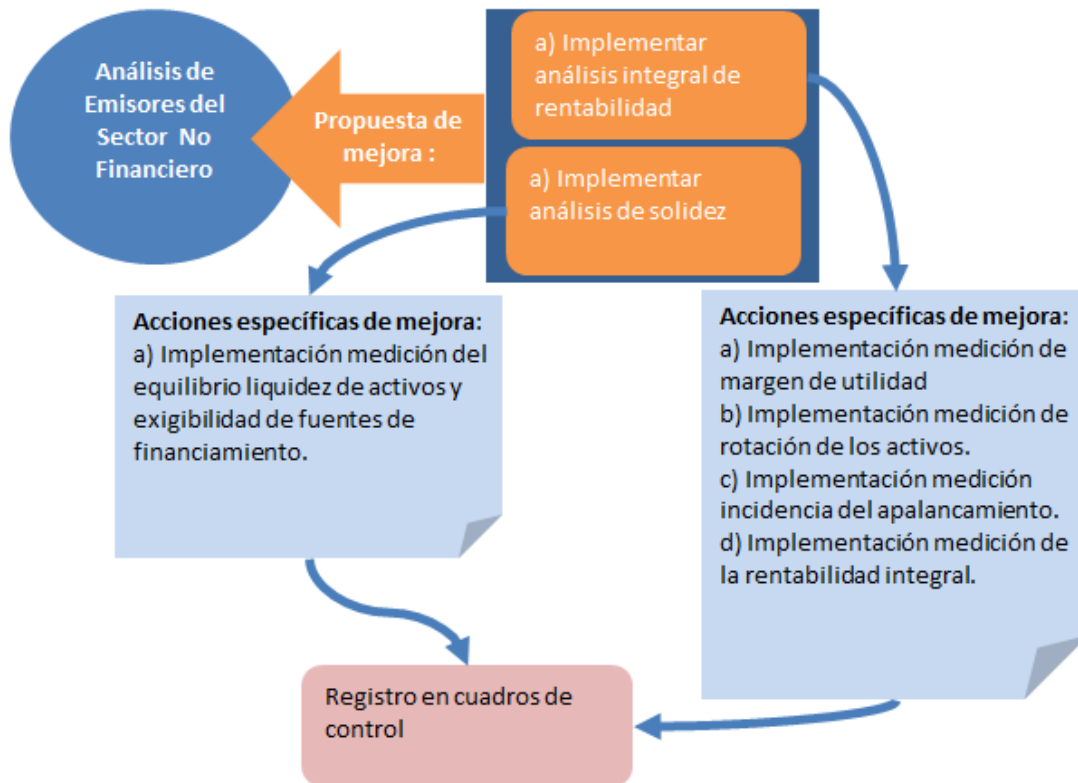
Análisis de Emisores del Sector No Financiero

Propuesta de mejora :

a) Implementar análisis integral de rentabilidad

a) Implementar análisis de solidez

**Acciones específicas de mejora:**
a) Implementación medición del equilibrio liquidez de activos y exigibilidad de fuentes de financiamiento.

**Acciones específicas de mejora:**
a) Implementación medición de margen de utilidad
b) Implementación medición de rotación de los activos.
c) Implementación medición incidencia del apalancamiento.
d) Implementación medición de la rentabilidad integral.

Registro en cuadros de control